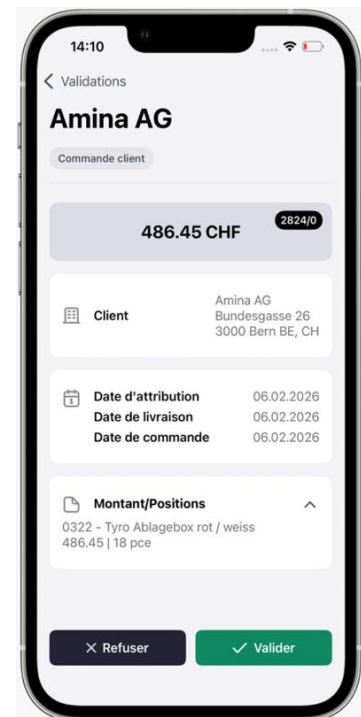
14:10

< Validations

Amina AG

Commande client

486.45 CHF

2824/0

Client

Amina AG
Bundesgasse 26
3000 Bern BE, CH

Date d'attribution 06.02.2026
Date de livraison 06.02.2026
Date de commande 06.02.2026

Montant/Positions

0322 - Tyro Ablagebox rot / weiss
486.45 | 18 pce

× Refuser

✓ Valider